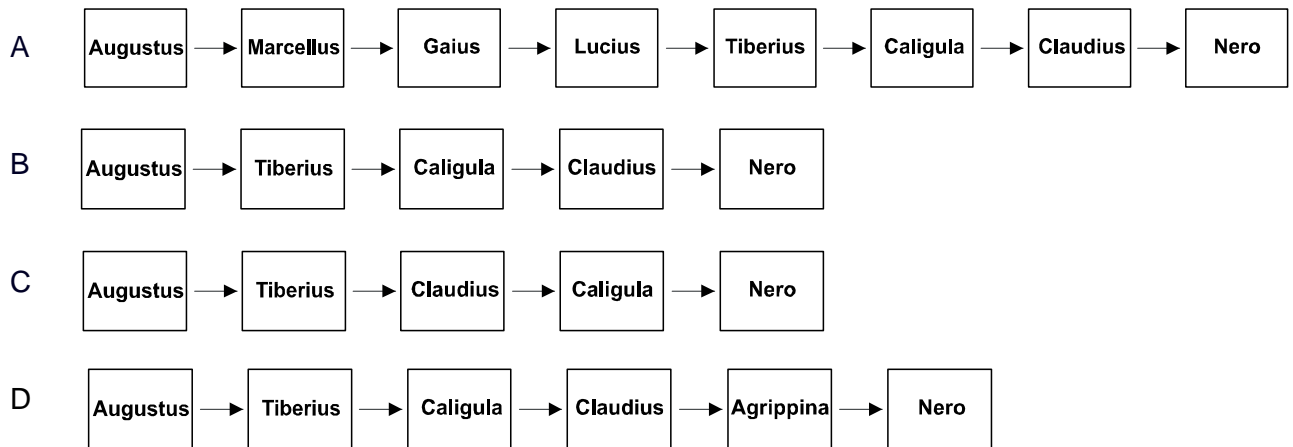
A Augustus → Marcellus → Gaius → Lucius → Tiberius → Caligula → Claudius → Nero

B Augustus → Tiberius → Caligula → Claudius → Nero

C Augustus → Tiberius → Claudius → Caligula → Nero

D Augustus → Tiberius → Caligula → Claudius → Agrippina → Nero